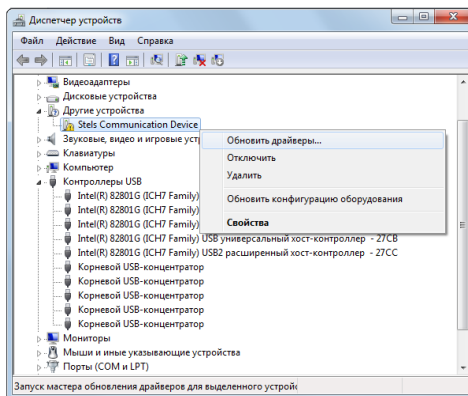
Диспетчер устройств

Файл Действие Вид Справка

Видеоадаптеры
Дисковые устройства
Другие устройства
Stels Communication Device
Звуковые, видео и игровые устр
Клавиатуры
Компьютер
Контроллеры USB
Intel(R) 82801G (ICH7 Family)
Intel(R) 82801G (ICH7 Family)
Intel(R) 82801G (ICH7 Family)
Intel(R) 82801G (ICH7 Family)
Intel(R) 82801G (ICH7 Family) USB универсальный хост-контроллер - 27CB
Intel(R) 82801G (ICH7 Family) USB2 расширенный хост-контроллер - 27CC
Корневой USB-концентратор
Корневой USB-концентратор
Корневой USB-концентратор
Корневой USB-концентратор
Корневой USB-концентратор
Мониторы
Мыши и иные указывающие устройства
Порты (COM и LPT)

Обновить драйверы...
Отключить
Удалить
Обновить конфигурацию оборудования
Свойства

Запуск мастера обновления драйверов для выделенного устройст